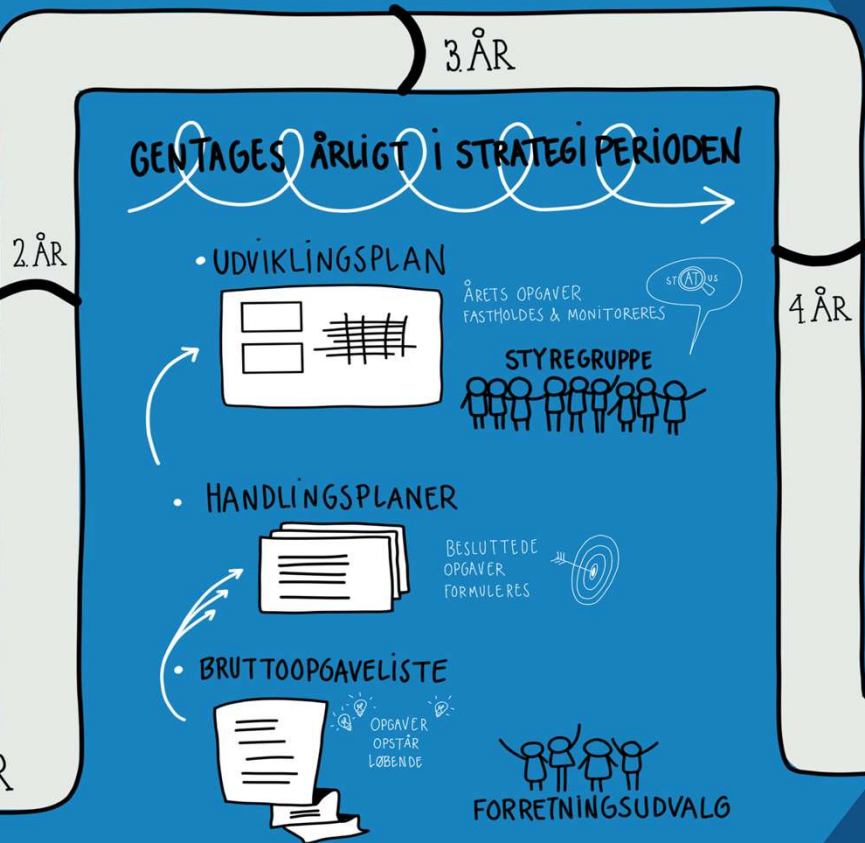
3.ÅR

2.ÅR

4 ÅR

GENTAGES ÅRLIGT I STRATEGIPERIODEN

• UDVIKLINGSPLAN

ÅRETS OPGAVER FASTHOLDES & MONITORERES

STATUS

STYREGRUPPE

• HANDLINGSPLANER

BESLUTTEDE OPGAVER FORMULERES

• BRUTTOOPGAVELISTE

OPGAVER OPSTÅR LØBENDE

FORRETNINGSUDVALG

R